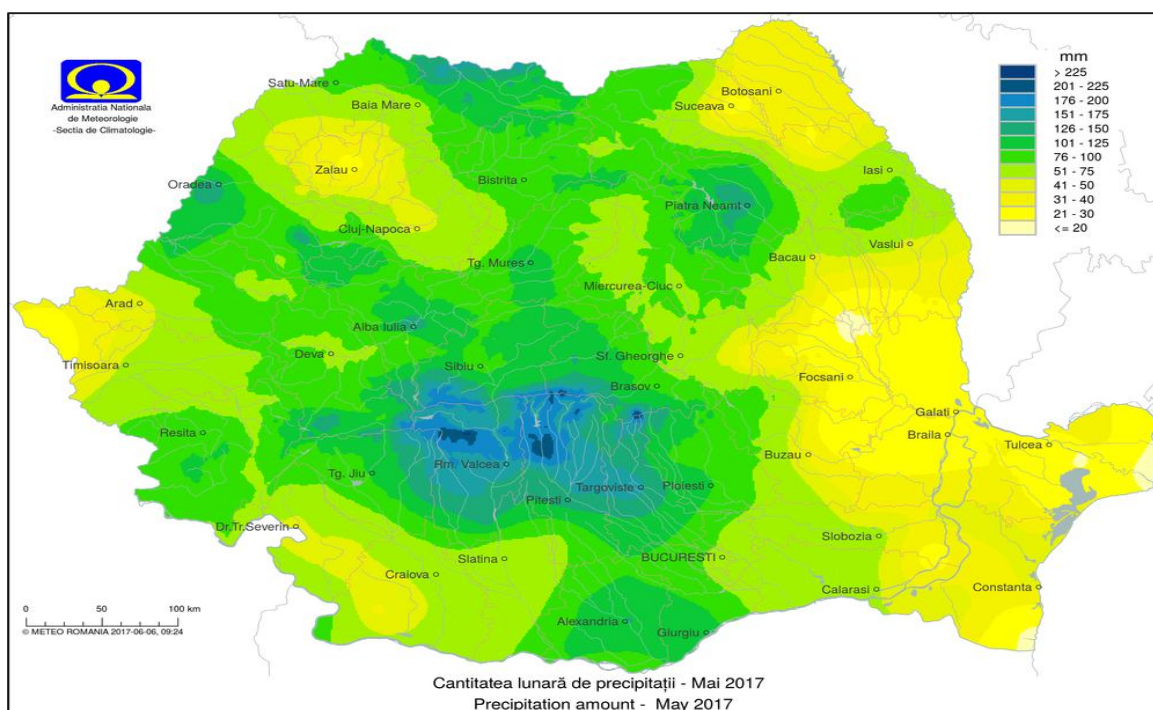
Administratia Nationala de Meteorologie -Sectia de Climatologie-

mm
> 225
201 - 225
176 - 200
151 - 175
126 - 150
101 - 125
76 - 100
51 - 75
41 - 50
31 - 40
21 - 30
<= 20

Satu-Mare
Baia Mare
Botosani
Suceava
Zalau
Oradea
Bistrita
Iasi
Piatra Neamt
Cluj-Napoca
Vaslui
Bacau
Tg. Mures
Miercurea-Ciuc
Arad
Alba Iulia
Deva
Sf. Gheorghe
Timisoara
Sibiu
Brasov
Focsani
Galati
Braila
Tulcea
Resita
Buzau
Tg. Jiu
Rm. Valcea
Targoviste
Ploiesti
Pitesti
Dr.Tr.Severin
Slobozia
Slatina
BUCURESTI
Craiova
Calarasi
Constanta
Alexandria
Giurgiu

0 50 100 km
© METEO ROMANIA 2017-06-06, 09:24

Cantitatea lunară de precipitații - Mai 2017
Precipitation amount - May 2017